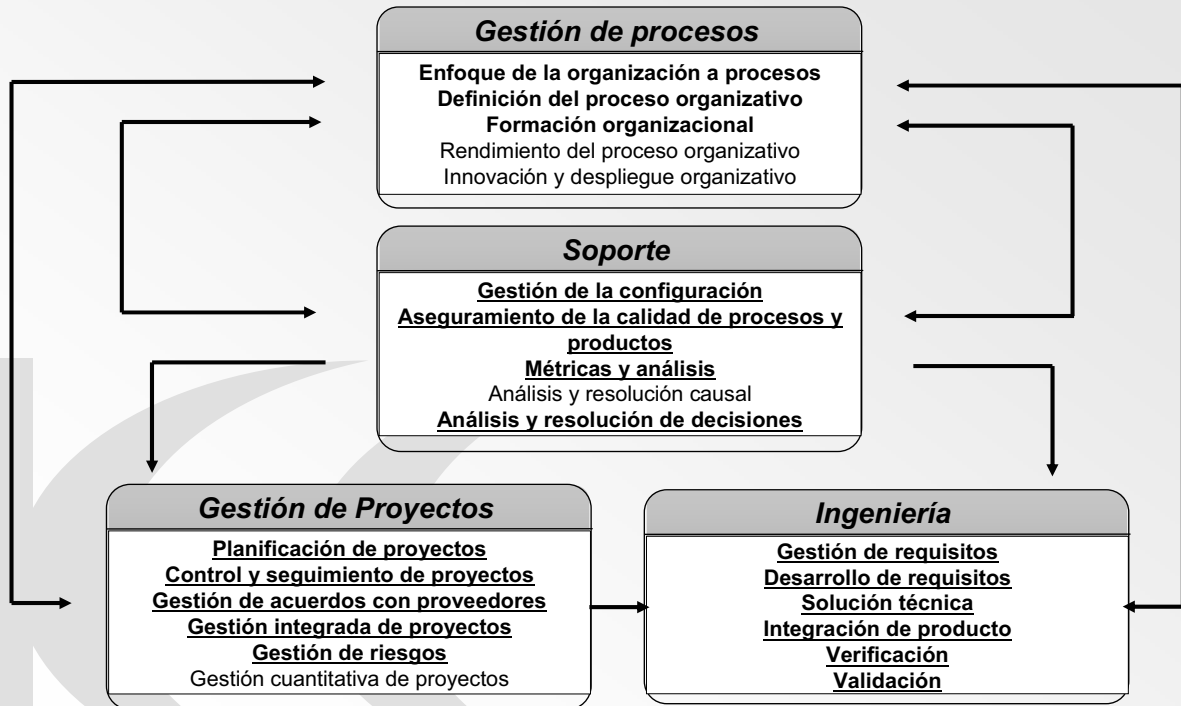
Gestión de procesos

Enfoque de la organización a procesos
Definición del proceso organizativo
Formación organizacional
Rendimiento del proceso organizativo
Innovación y despliegue organizativo

Soporte

Gestión de la configuración
Aseguramiento de la calidad de procesos y productos
Métricas y análisis
Análisis y resolución causal
Análisis y resolución de decisiones

Gestión de Proyectos

Planificación de proyectos
Control y seguimiento de proyectos
Gestión de acuerdos con proveedores
Gestión integrada de proyectos
Gestión de riesgos
Gestión cuantitativa de proyectos

Ingeniería

Gestión de requisitos
Desarrollo de requisitos
Solución técnica
Integración de producto
Verificación
Validación